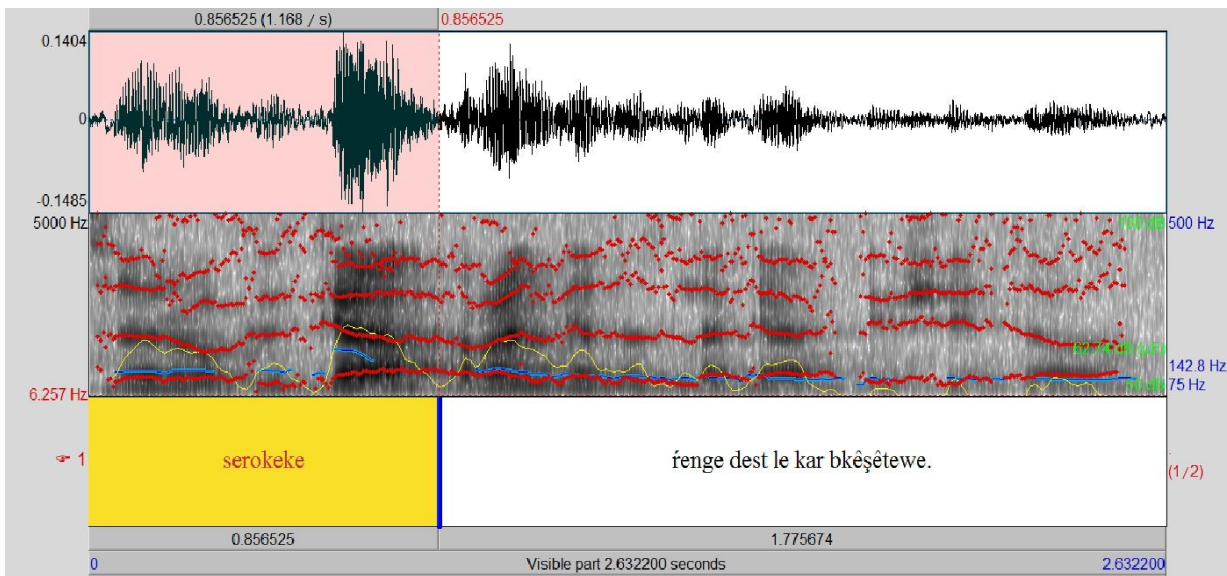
0.856525 (1.168 / s)
0.856525

0.1404
0
-0.1485

5000 Hz
100 dB
500 Hz
142.8 Hz
75 Hz
6.257 Hz

1
serokeke
ŕenge dest le kar bkêşêtewe.
(1/2)

0.856525
1.775674
0
Visible part 2.632200 seconds
2.632200